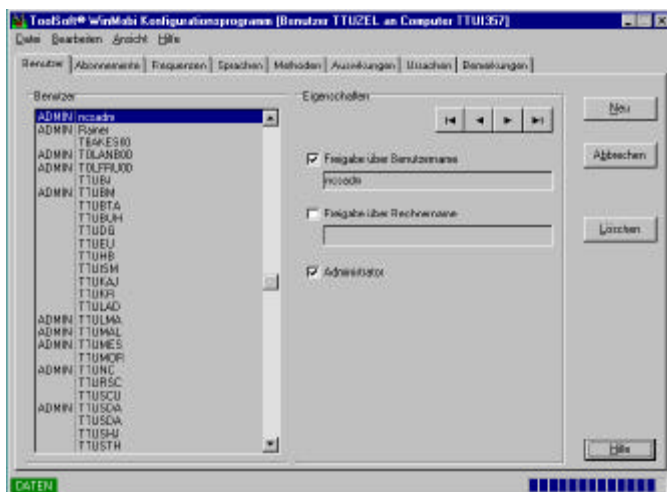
ToolSoft® WinMobi Konfigurationsprogramm [Benutzer TTUZEL an Computer TTUI357]

Datei Bearbeiten Ansicht Hilfe

Benutzer | Abonnements | Frequenzen | Sprachen | Methoden | Auswirkungen | Ursachen | Bemerkungen

Benutzer

ADMIN ncoadm
ADMIN Rainer
TBAKES00
ADMIN TOLANB00
ADMIN TOLFRU00
TTUBJ
ADMIN TTUBM
TTUBTA
TTUBUH
TTUDG
TTUEU
TTUHB
TTUISM
TTUKAJ
TTUKR
TTULAD
ADMIN TTULMA
ADMIN TTUMAL
ADMIN TTUMES
TTUMOR
ADMIN TTUNC
TTURSC
TTUSCU
ADMIN TTUSDA
TTUSDA
TTUSHJ
TTUSTH

Eigenschaften

Freigabe über Benutzername

ncoadm

Freigabe über Rechnername

Administrator

Neu

Abbrechen

Löschen

Hilfe

DATEN